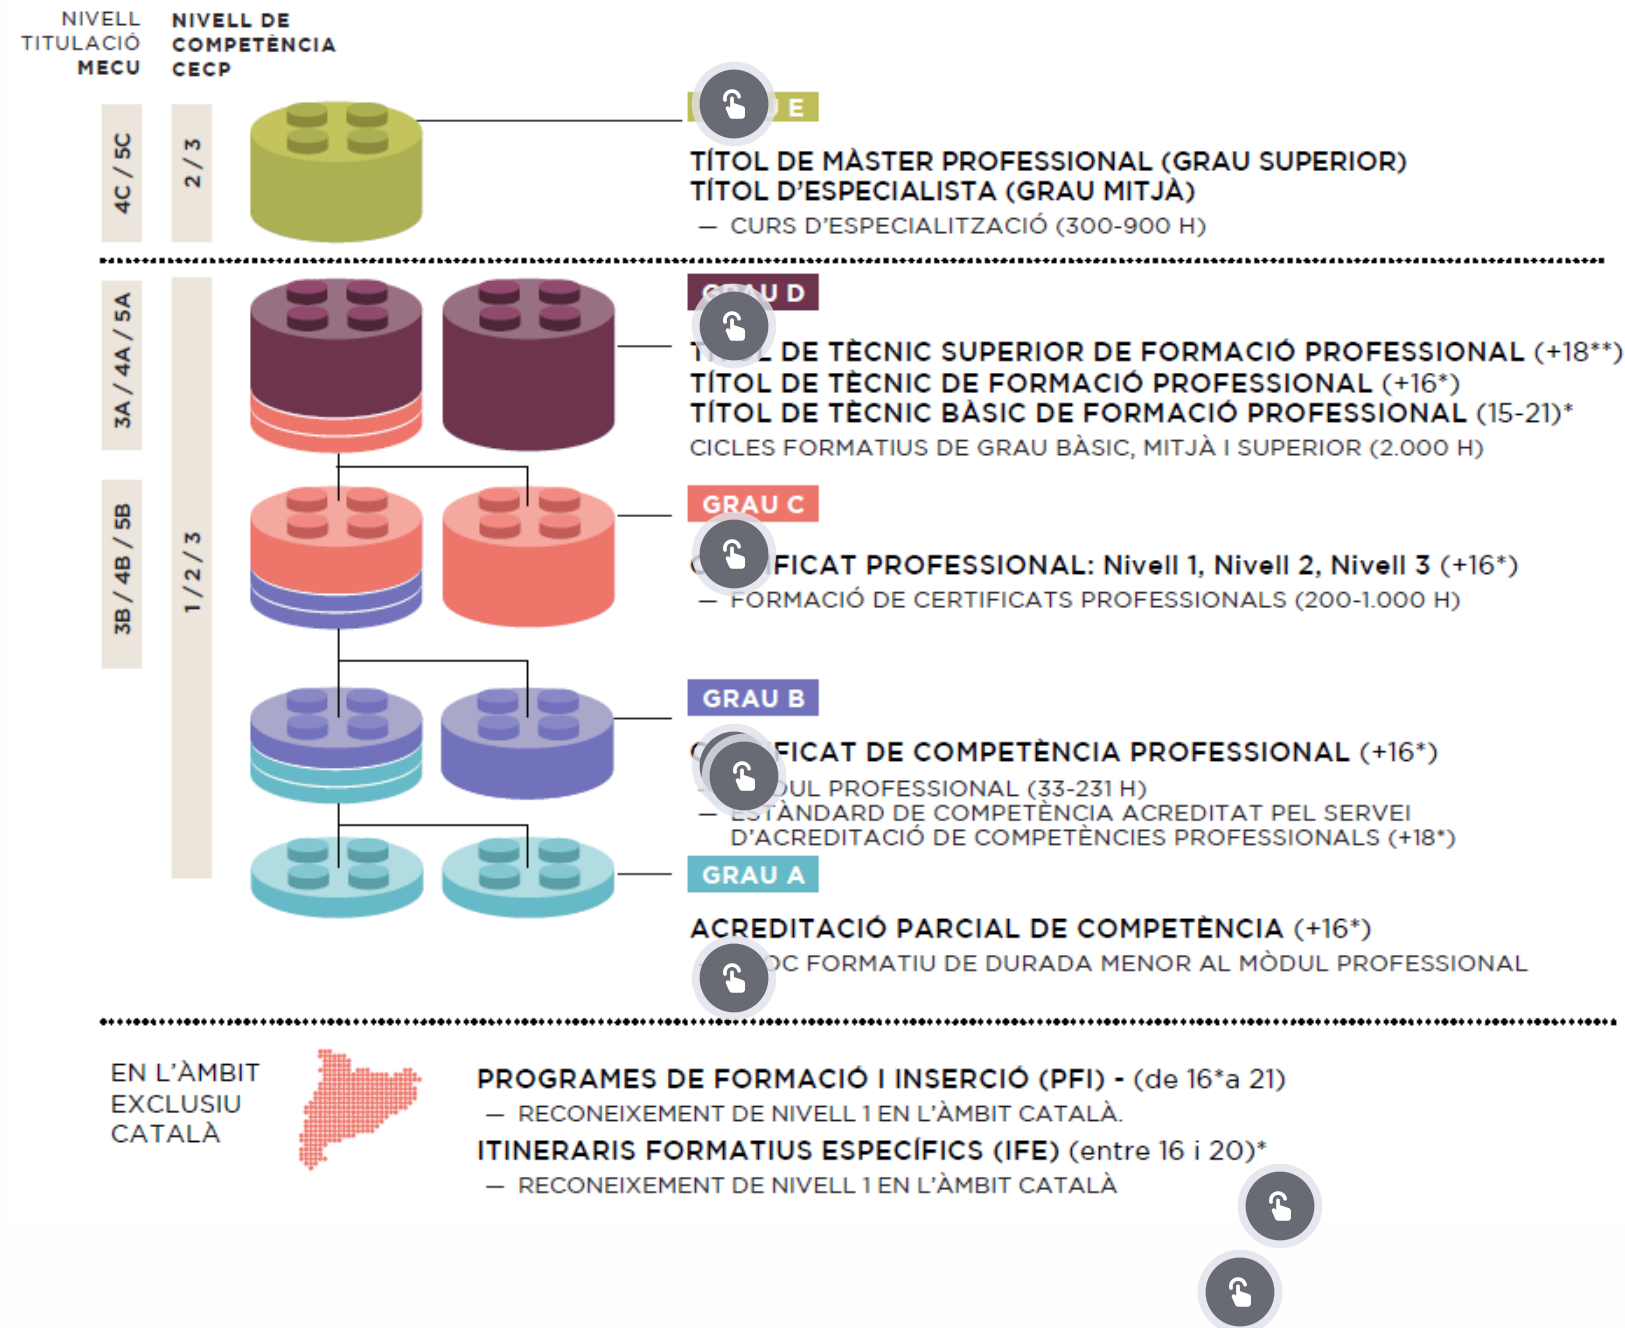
NIVELL TITULACIÓ MECU

NIVELL DE COMPETÈNCIA CECP

4C / 5C

2 / 3

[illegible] E

TÍTOL DE MÀSTER PROFESSIONAL (GRAU SUPERIOR)
TÍTOL D'ESPECIALISTA (GRAU MITJÀ)
— CURS D'ESPECIALITZACIÓ (300-900 H)

3A / 4A / 5A

3B / 4B / 5B

1 / 2 / 3

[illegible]U D

T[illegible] DE TÈCNIC SUPERIOR DE FORMACIÓ PROFESSIONAL (+18**)
TÍTOL DE TÈCNIC DE FORMACIÓ PROFESSIONAL (+16*)
TÍTOL DE TÈCNIC BÀSIC DE FORMACIÓ PROFESSIONAL (15-21)*
CICLES FORMATIUS DE GRAU BÀSIC, MITJÀ I SUPERIOR (2.000 H)

GRAU C

C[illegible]FICAT PROFESSIONAL: Nivell 1, Nivell 2, Nivell 3 (+16*)
— FORMACIÓ DE CERTIFICATS PROFESSIONALS (200-1.000 H)

GRAU B

C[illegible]FICAT DE COMPETÈNCIA PROFESSIONAL (+16*)
— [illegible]DUL PROFESSIONAL (33-231 H)
— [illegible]STÀNDARD DE COMPETÈNCIA ACREDITAT PEL SERVEI D'ACREDITACIÓ DE COMPETÈNCIES PROFESSIONALS (+18*)

GRAU A

ACREDITACIÓ PARCIAL DE COMPETÈNCIA (+16*)
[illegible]OC FORMATIU DE DURADA MENOR AL MÒDUL PROFESSIONAL

EN L'ÀMBIT EXCLUSIU CATALÀ

PROGRAMES DE FORMACIÓ I INSERCIÓ (PFI) - (de 16*a 21)
— RECONEIXEMENT DE NIVELL 1 EN L'ÀMBIT CATALÀ.
ITINERARIS FORMATIUS ESPECÍFICS (IFE) (entre 16 i 20)*
— RECONEIXEMENT DE NIVELL 1 EN L'ÀMBIT CATALÀ